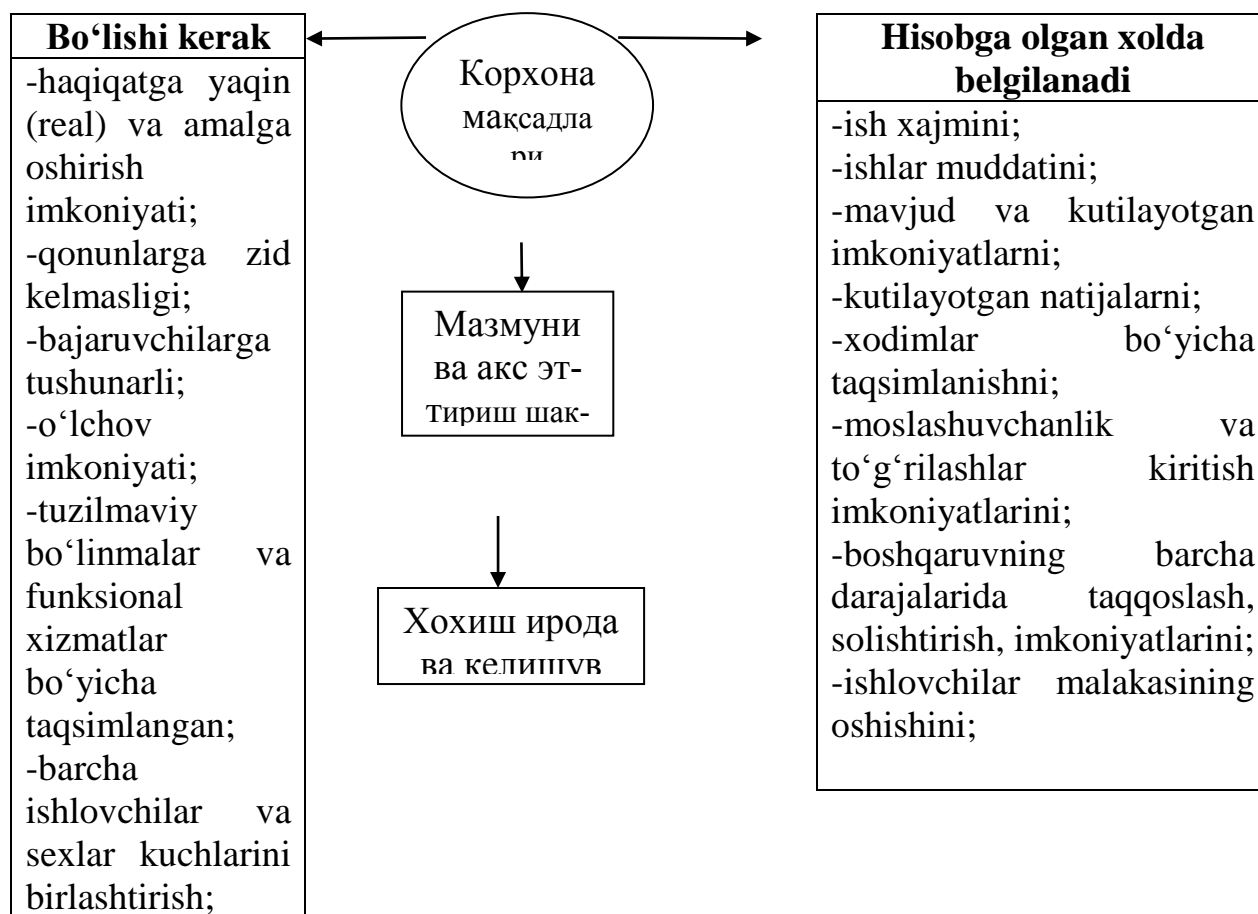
Bo‘lishi kerak

-haqiqatga yaqin (real) va amalga oshirish imkoniyati;
-qonunlarga zid kelmasligi;
-bajaruvchilarga tushunarli;
-o‘lchov imkoniyati;
-tuzilmaviy bo‘linmalar va funksional xizmatlar bo‘yicha taqsimlangan;
-barcha ishlovchilar va sexlar kuchlarini birlashtirish;

Корхона мақсадла ри

Мазмуни ва акс эт- тириш шак-

Хохиш ирода ва келишув

Hisobga olgan xolda belgilanadi

-ish xajmini;
-ishlar muddatini;
-mavjud va kutilayotgan imkoniyatlarni;
-kutilayotgan natijalarni;
-xodimlar bo‘yicha taqsimlanishni;
-moslashuvchanlik va to‘g‘rilashlar kiritish imkoniyatlarini;
-boshqaruvning barcha darajalarida taqqoslash, solishtirish, imkoniyatlarini;
-ishlovchilar malakasining oshishini;